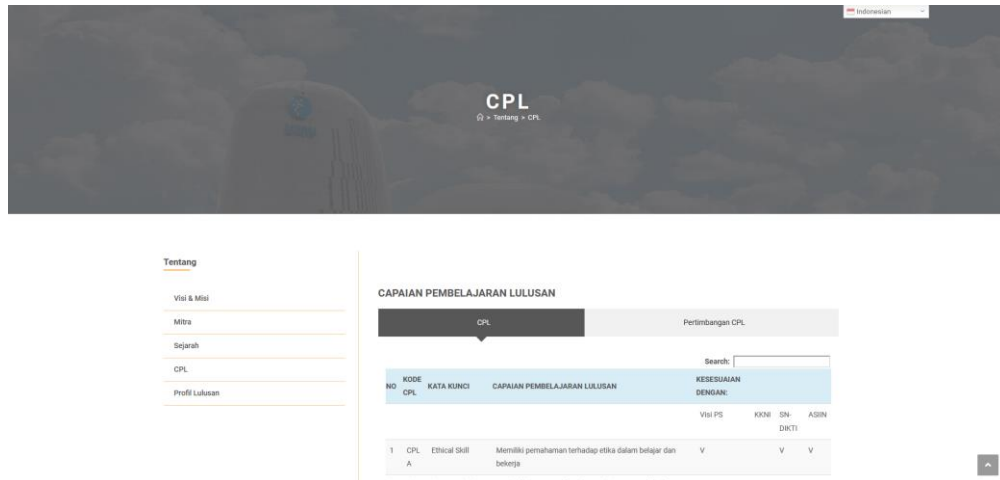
Indonesian

CPL
> Tentang > CPL

Tentang

Visi & Misi

Mitra

Sejarah

CPL

Profil Lulusan

CAPAIAN PEMBELAJARAN LULUSAN

CPL | Pertimbangan CPL

Search:

| NO | KODE CPL | KATA KUNCI | CAPAIAN PEMBELAJARAN LULUSAN | KESESUAIAN DENGAN: | | | |
|---|---|---|---|---|---|---|---|
| | | | | Visi PS | KKNI | SN-DIKTI | ASIIN |
| 1 | CPL A | Ethical Skill | Memiliki pemahaman terhadap etika dalam belajar dan bekerja | V | | V | V |